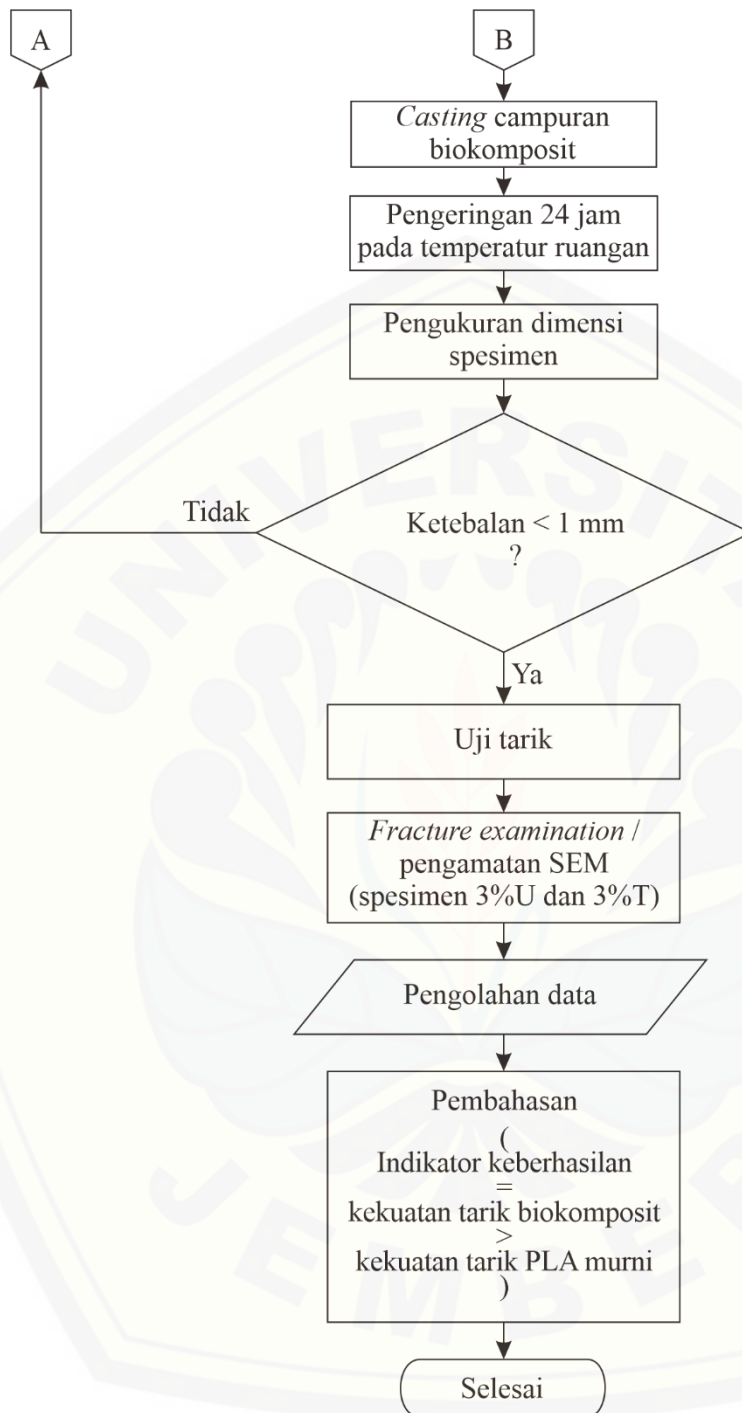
A

B

*Casting* campuran biokomposit

Pengeringan 24 jam pada temperatur ruangan

Pengukuran dimensi spesimen

Tidak

Ketebalan < 1 mm ?

Ya

Uji tarik

*Fracture examination* / pengamatan SEM (spesimen 3%U dan 3%T)

Pengolahan data

Pembahasan
(
Indikator keberhasilan
=
kekuatan tarik biokomposit
>
kekuatan tarik PLA murni
)

Selesai